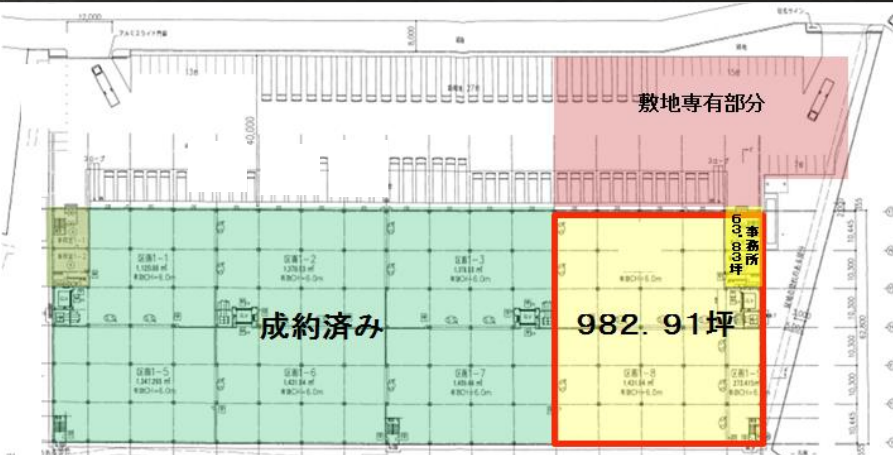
12,000

アルミスライド門扉

6,000

40,000

13m

15m

敷地専有部分

スロープ

スロープ

区画1－1
1,120.69 ㎡
有効CH＝6.0m

区画1－2
1,376.53 ㎡
有効CH＝6.0m

区画1－3
1,376.53 ㎡
有効CH＝6.0m

区画1－5
1,247.265 ㎡
有効CH＝6.0m

区画1－6
1,431.84 ㎡
有効CH＝6.0m

区画1－7
1,409.66 ㎡
有効CH＝6.0m

区画1－8
1,431.84 ㎡
有効CH＝6.0m

区画1－
273.415㎡
有効CH＝6.0m

成約済み

982．91坪

事務所
63．83坪

10,445
10,300
10,300
10,300
10,300
10,445
62,600